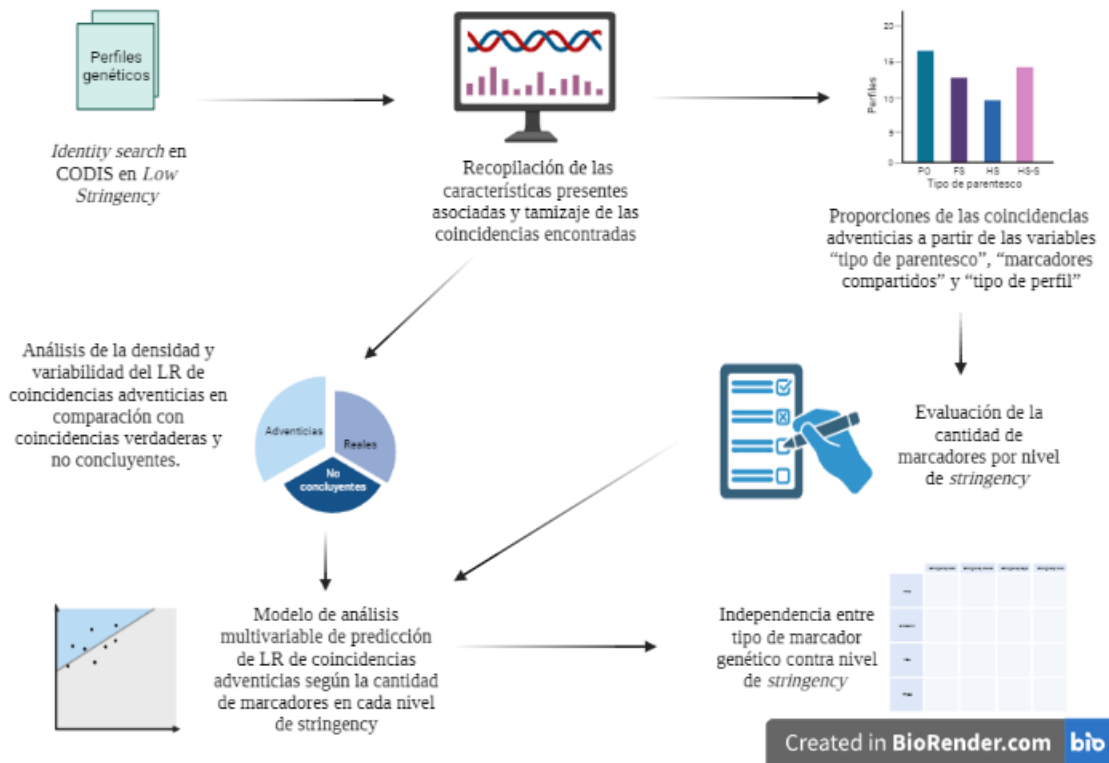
Perfiles genéticos

*Identity search* en CODIS en *Low Stringency*

Recopilación de las características presentes asociadas y tamizaje de las coincidencias encontradas

20
15
10
5
0
Perfiles
PO FS HS HS-S
Tipo de parentesco

Proporciones de las coincidencias adventicias a partir de las variables "tipo de parentesco", "marcadores compartidos" y "tipo de perfil"

Análisis de la densidad y variabilidad del LR de coincidencias adventicias en comparación con coincidencias verdaderas y no concluyentes.

Adventicias
Reales
No concluyentes

Evaluación de la cantidad de marcadores por nivel de *stringency*

Modelo de análisis multivariable de predicción de LR de coincidencias adventicias según la cantidad de marcadores en cada nivel de stringency

Independencia entre tipo de marcador genético contra nivel de *stringency*

Created in BioRender.com bio